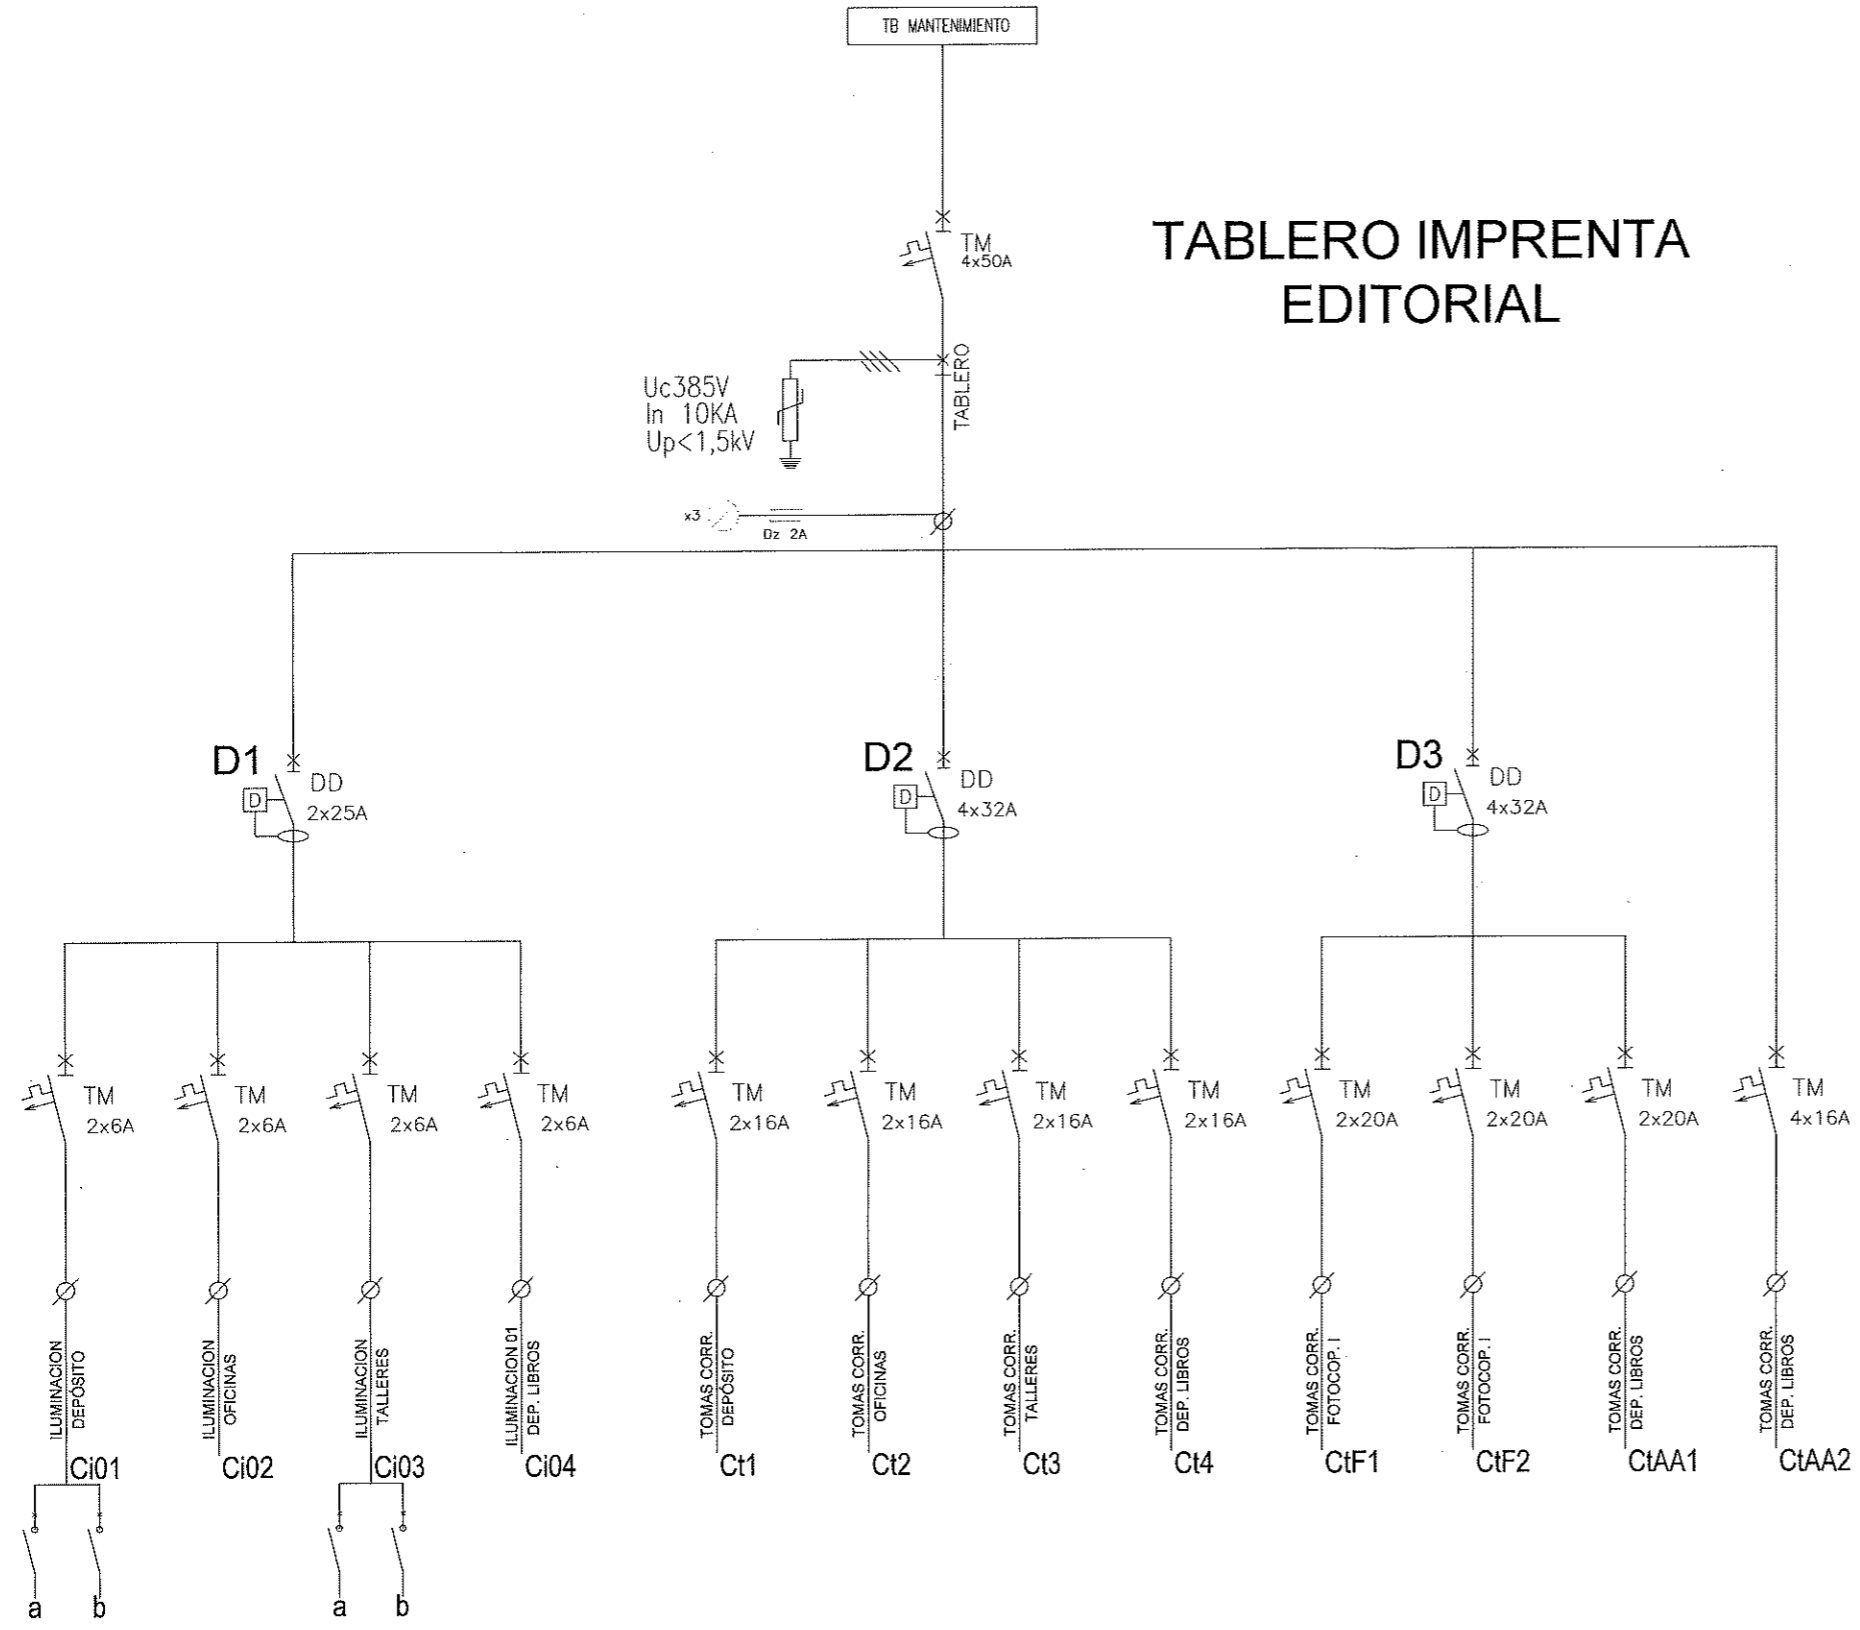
TB MANTENIMIENTO

TM
4x50A

TABLERO IMPRENTA
EDITORIAL

Uc385V
In 10KA
Up<1,5kV

TABLERO

x3

Dz 2A

D1
DD
2x25A

D2
DD
4x32A

D3
DD
4x32A

TM
2x6A

TM
2x6A

TM
2x6A

TM
2x6A

TM
2x16A

TM
2x16A

TM
2x16A

TM
2x16A

TM
2x20A

TM
2x20A

TM
2x20A

TM
4x16A

ILUMINACION DEPÓSITO
Ci01

ILUMINACION OFICINAS
Ci02

ILUMINACION TALLERES
Ci03

ILUMINACION 01 DEP. LIBROS
Ci04

TOMAS CORR. DEPÓSITO
Ct1

TOMAS CORR. OFICINAS
Ct2

TOMAS CORR. TALLERES
Ct3

TOMAS CORR. DEP. LIBROS
Ct4

TOMAS CORR. FOTOCOP. I
CtF1

TOMAS CORR. FOTOCOP. I
CtF2

TOMAS CORR. DEP. LIBROS
CtAA1

TOMAS CORR. DEP. LIBROS
CtAA2

a b

a b